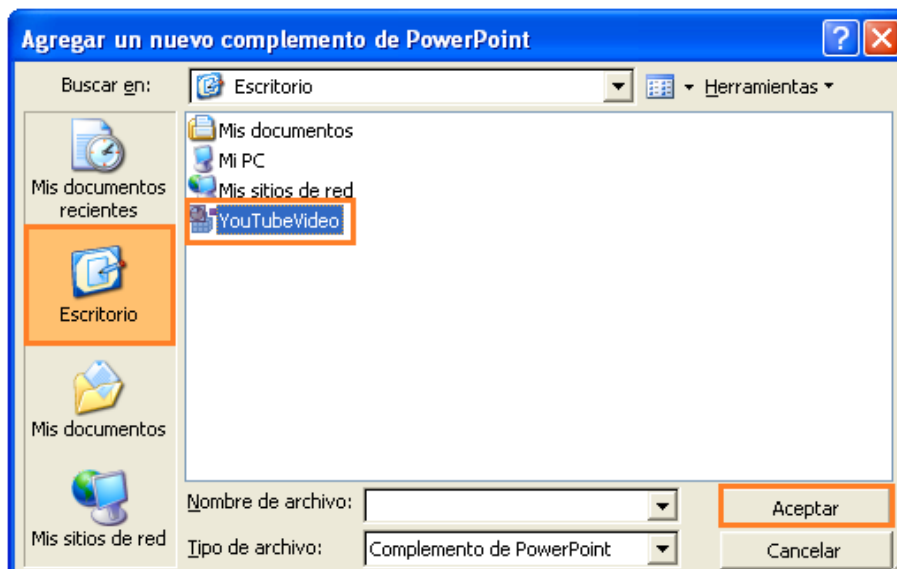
Agregar un nuevo complemento de PowerPoint

?

Buscar en: Escritorio

Herramientas

Mis documentos recientes

Escritorio

Mis documentos

Mis sitios de red

Mis documentos
Mi PC
Mis sitios de red
YouTubeVideo

Nombre de archivo:

Tipo de archivo: Complemento de PowerPoint

Aceptar

Cancelar